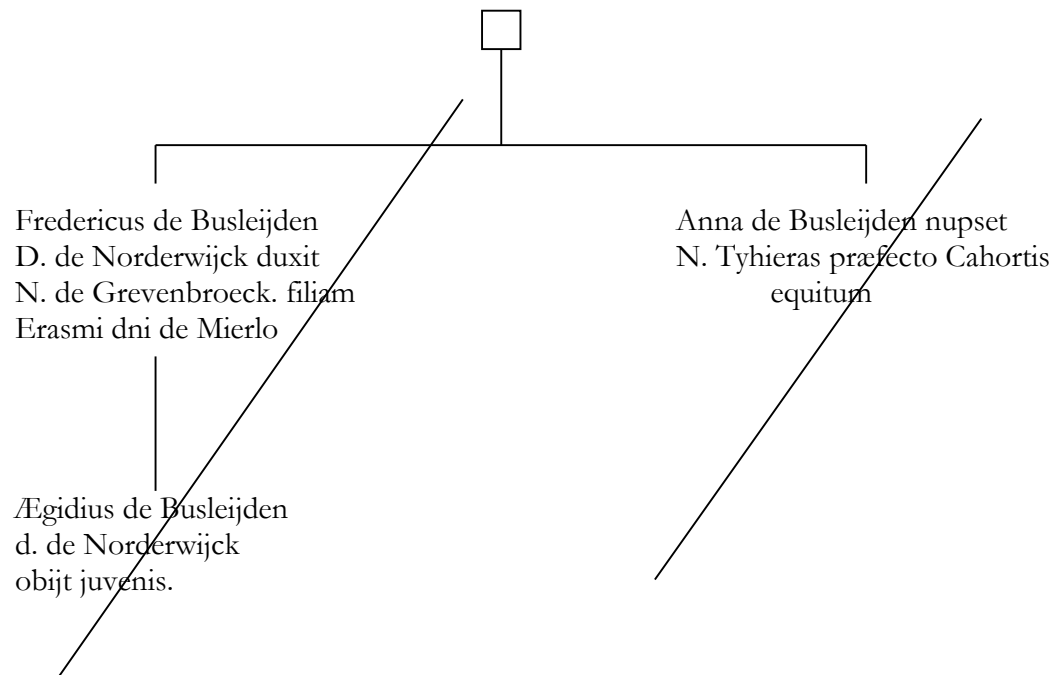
Fredericus de Busleijden
D. de Norderwijck duxit
N. de Grevenbroeck. filiam
Erasmi dni de Mierlo

Anna de Busleijden nupset
N. Tyhieras præfecto Cahortis
equitum

Ægidius de Busleijden
d. de Norderwijck
obijt juvenis.